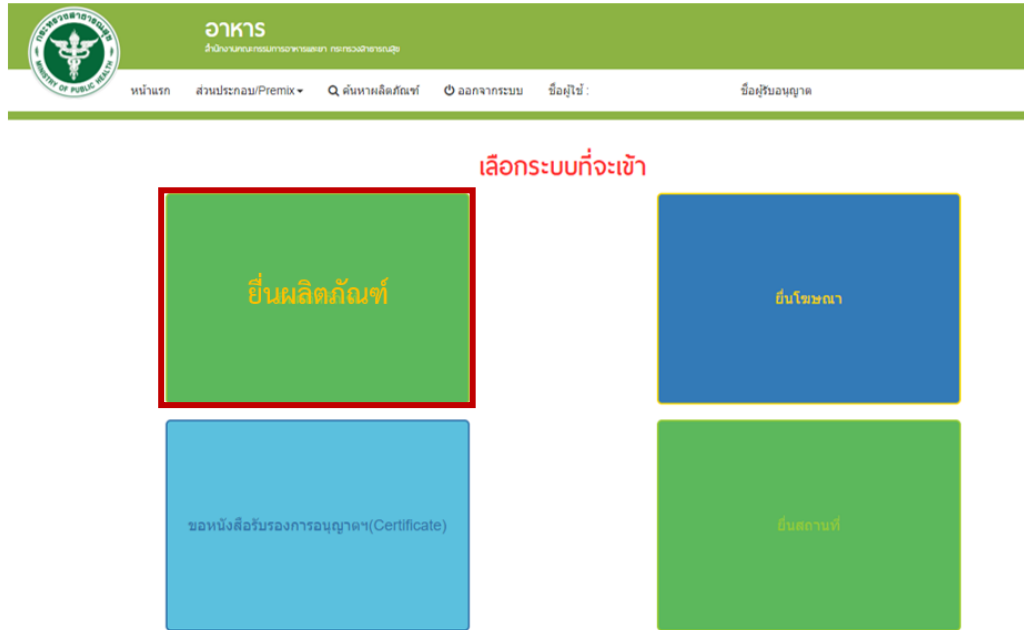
กระทรวงสาธารณสุข MINISTRY OF PUBLIC HEALTH

อาหาร

สำนักงานคณะกรรมการอาหารและยา กระทรวงสาธารณสุข

หน้าแรก ส่วนประกอบ/Premix ค้นหาผลิตภัณฑ์ ออกจากระบบ ชื่อผู้ใช้ : ชื่อผู้รับอนุญาต

เลือกระบบที่จะเข้า

ยื่นผลิตภัณฑ์

ยื่นโฆษณา

ขอหนังสือรับรองการอนุญาตฯ(Certificate)

ยื่นสถานที่